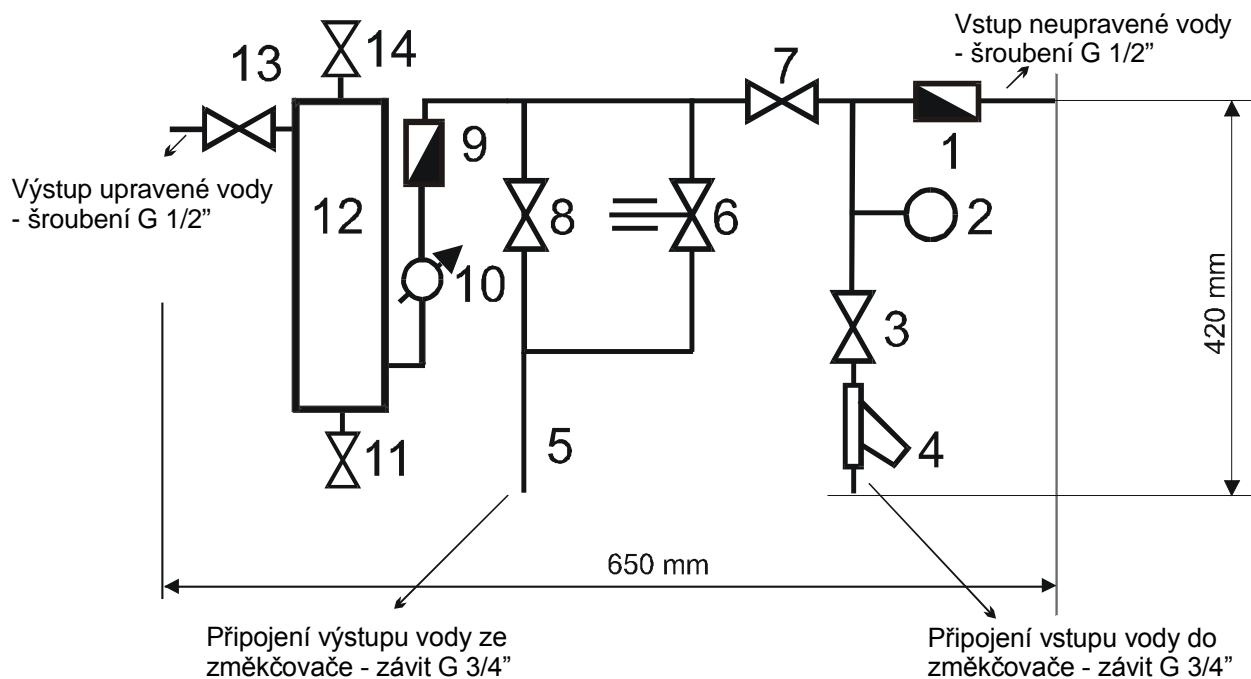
Vstup neupravené vody
- šroubení G 1/2"

13

14

7

1

9

Výstup upravené vody
- šroubení G 1/2"

12

8

6

2

10

420 mm

3

5

11

4

650 mm

Připojení výstupu vody ze změkčovače - závit G 3/4"

Připojení vstupu vody do změkčovače - závit G 3/4"